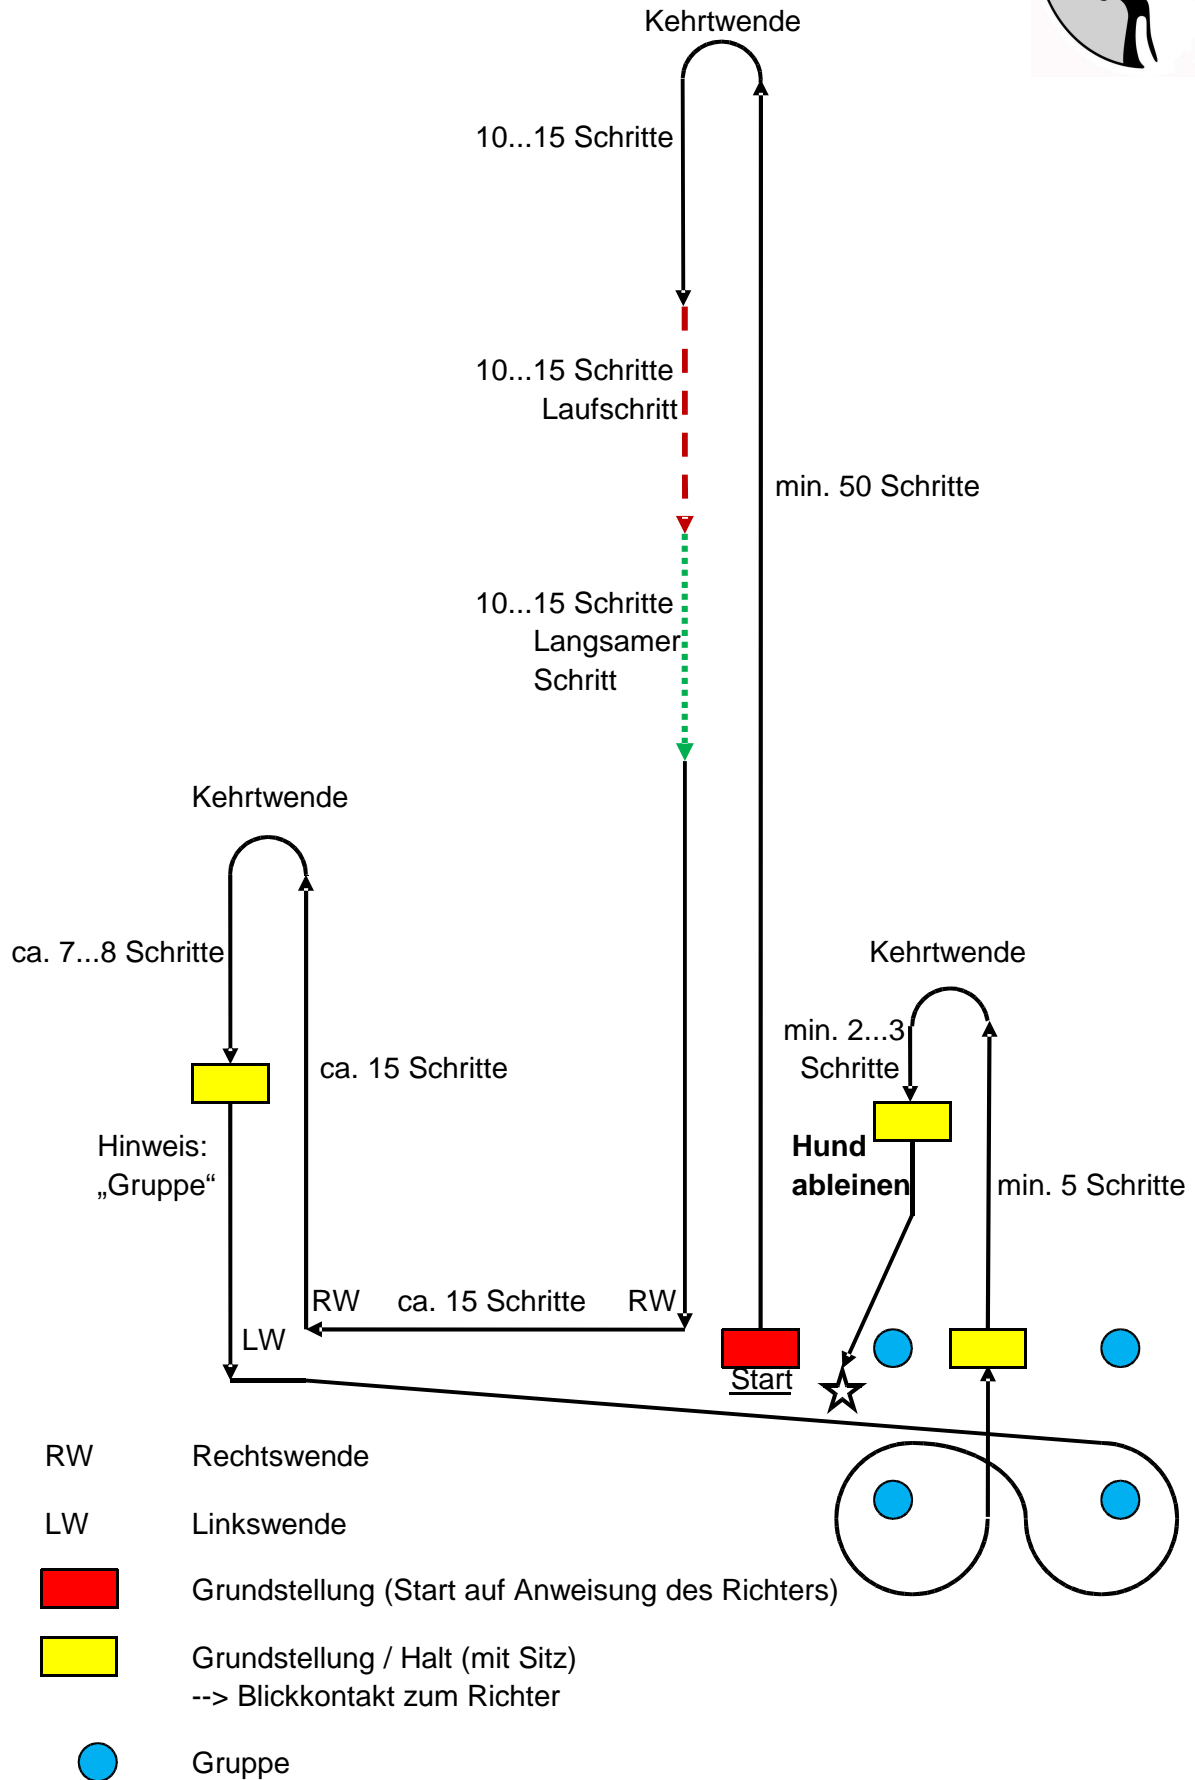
Kehrtwende

10...15 Schritte

10...15 Schritte
Laufschritt

min. 50 Schritte

10...15 Schritte
Langsamer Schritt

Kehrtwende

ca. 7...8 Schritte

ca. 15 Schritte

Hinweis: „Gruppe“

Kehrtwende

min. 2...3 Schritte

Hund ableinen

min. 5 Schritte

RW ca. 15 Schritte RW

LW

Start

RW Rechtswende

LW Linkswende

Grundstellung (Start auf Anweisung des Richters)

Grundstellung / Halt (mit Sitz)
--> Blickkontakt zum Richter

Gruppe